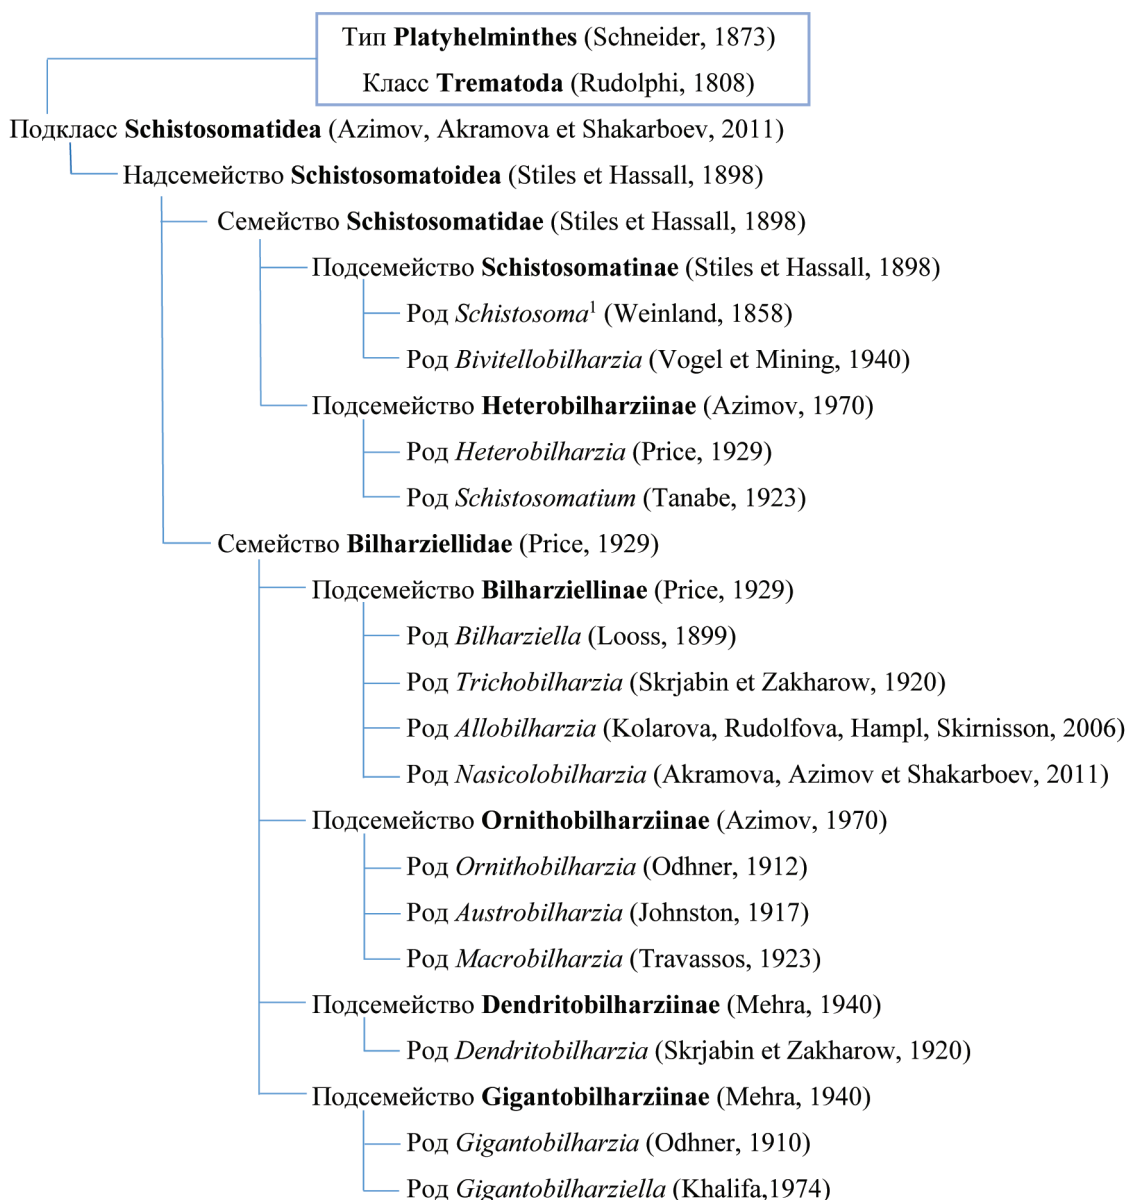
Тип Platyhelminthes (Schneider, 1873)
Класс Trematoda (Rudolphi, 1808)

Подкласс Schistosomatidea (Azimov, Akramova et Shakarboev, 2011)

Надсемейство Schistosomatoidea (Stiles et Hassall, 1898)

Семейство Schistosomatidae (Stiles et Hassall, 1898)

Подсемейство Schistosomatinae (Stiles et Hassall, 1898)

Род Schistosoma$^1$ (Weinland, 1858)

Род Bivitellobilharzia (Vogel et Mining, 1940)

Подсемейство Heterobilharziinae (Azimov, 1970)

Род Heterobilharzia (Price, 1929)

Род Schistosomatium (Tanabe, 1923)

Семейство Bilharziellidae (Price, 1929)

Подсемейство Bilharziellinae (Price, 1929)

Род Bilharziella (Looss, 1899)

Род Trichobilharzia (Skrjabin et Zakharow, 1920)

Род Allobilharzia (Kolarova, Rudolfova, Hampl, Skirnisson, 2006)

Род Nasicolobilharzia (Akramova, Azimov et Shakarboev, 2011)

Подсемейство Ornithobilharziinae (Azimov, 1970)

Род Ornithobilharzia (Odhner, 1912)

Род Austrobilharzia (Johnston, 1917)

Род Macrobilharzia (Travassos, 1923)

Подсемейство Dendritobilharziinae (Mehra, 1940)

Род Dendritobilharzia (Skrjabin et Zakharow, 1920)

Подсемейство Gigantobilharziinae (Mehra, 1940)

Род Gigantobilharzia (Odhner, 1910)

Род Gigantobilharziella (Khalifa,1974)